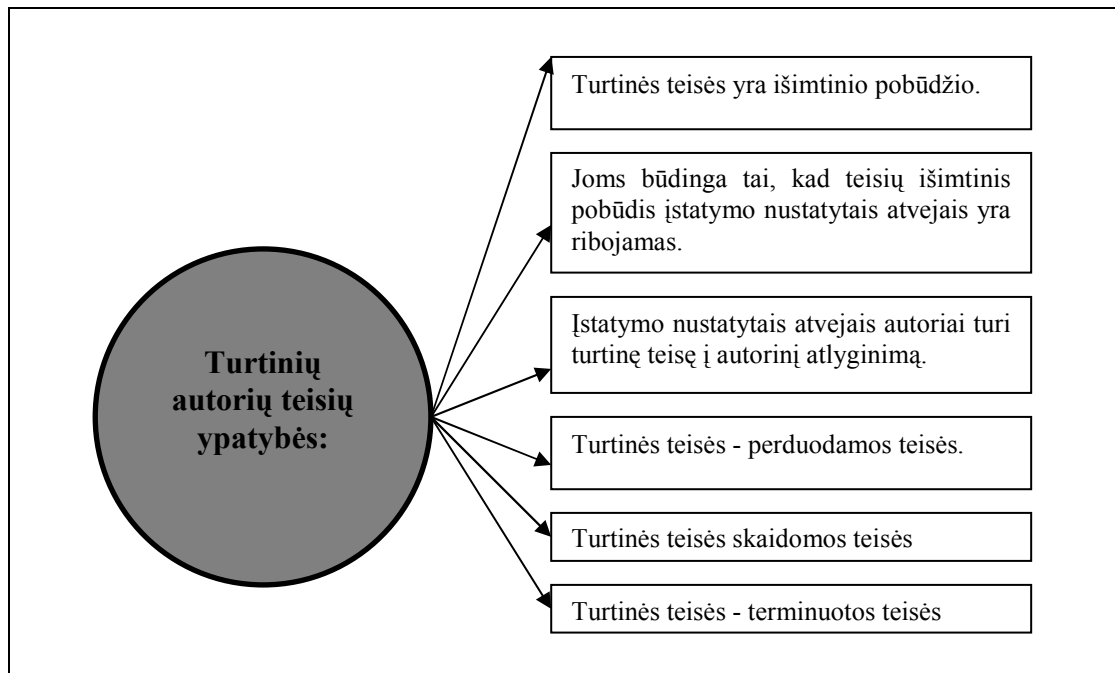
Turtinių autorių teisių ypatybės:

Turtinės teisės yra išimtinio pobūdžio.

Joms būdinga tai, kad teisių išimtinis pobūdis įstatymo nustatytais atvejais yra ribojamas.

Įstatymo nustatytais atvejais autoriai turi turtinę teisę į autorinį atlyginimą.

Turtinės teisės - perduodamos teisės.

Turtinės teisės skaidomos teisės

Turtinės teisės - terminuotos teisės